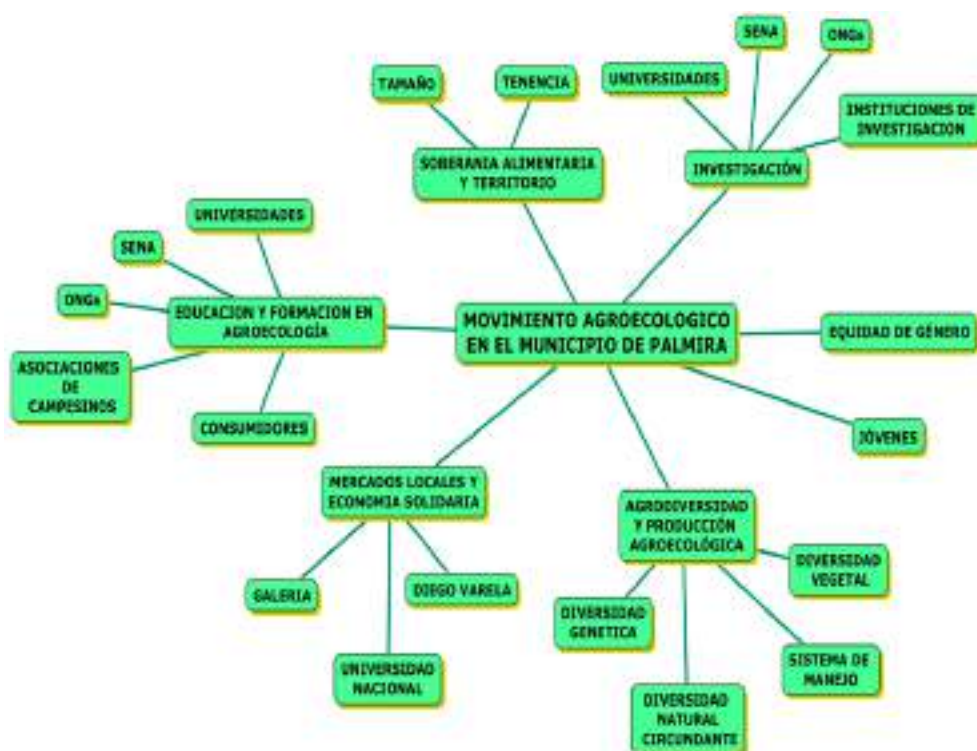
MOVIMIENTO AGROECOLOGICO EN EL MUNICIPIO DE PALMIRA

SOBERANIA ALIMENTARIA Y TERRITORIO

TAMAÑO

TENENCIA

INVESTIGACIÓN

UNIVERSIDADES

SENA

ONGs

INSTITUCIONES DE INVESTIGACION

EDUCACION Y FORMACION EN AGROECOLOGÍA

UNIVERSIDADES

SENA

ONGs

ASOCIACIONES DE CAMPESINOS

CONSUMIDORES

EQUIDAD DE GÉNERO

JÓVENES

MERCADOS LOCALES Y ECONOMIA SOLIDARIA

GALERIA

UNIVERSIDAD NACIONAL

DIEGO VARELA

AGRODIVERSIDAD Y PRODUCCIÓN AGROECOLÓGICA

DIVERSIDAD VEGETAL

DIVERSIDAD GENETICA

SISTEMA DE MANEJO

DIVERSIDAD NATURAL CIRCUNDANTE